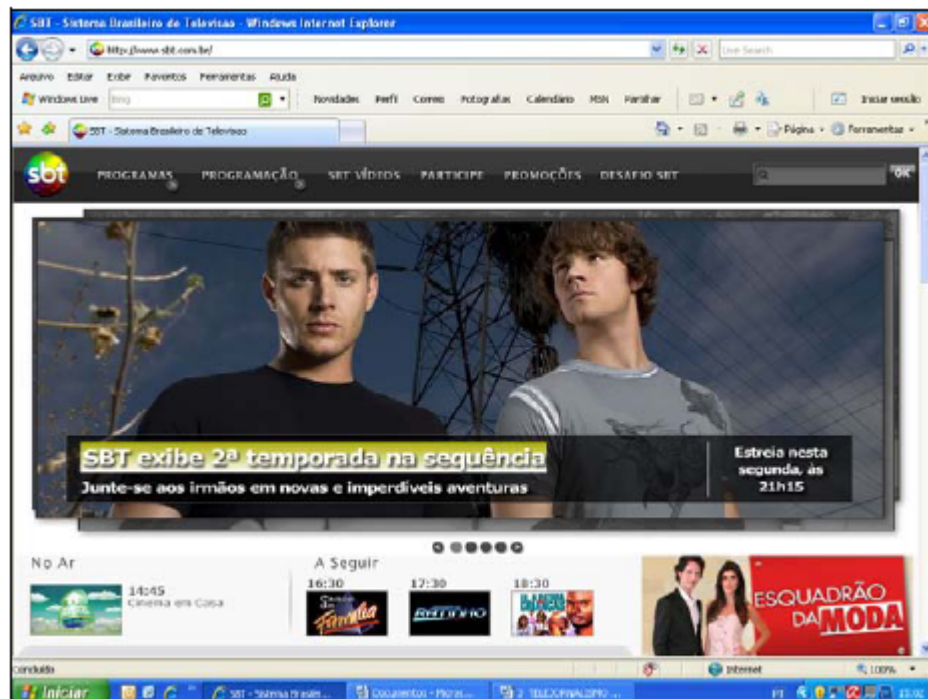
SBT - Sistema Brasileiro de Televisao - Windows Internet Explorer

http://www.sbt.com.br/

Live Search

Arquivo Editar Exibir Favoritos Ferramentas Ajuda

Windows Live Bing

Novidades Perfil Correio Fotografias Calendário MSN Partilhar

Iniciar sessão

SBT - Sistema Brasileiro de Televisao

Página Ferramentas

sbt

PROGRAMAS PROGRAMAÇÃO SBT VÍDEOS PARTICIPE PROMOÇÕES DESAFIO SBT

OK

SBT exibe 2ª temporada na sequência

Junte-se aos irmãos em novas e imperdíveis aventuras

Estreia nesta segunda, às 21h15

No Ar

14:45 Cinema em Casa

A Seguir

16:30

17:30

18:30

ESQUADRÃO DA MODA

Concluído

Internet

100%

Iniciar

SBT - Sistema Brasileir...

Documentos - Micros...

2 TELECOMUNICAÇÕES...

PT

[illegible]